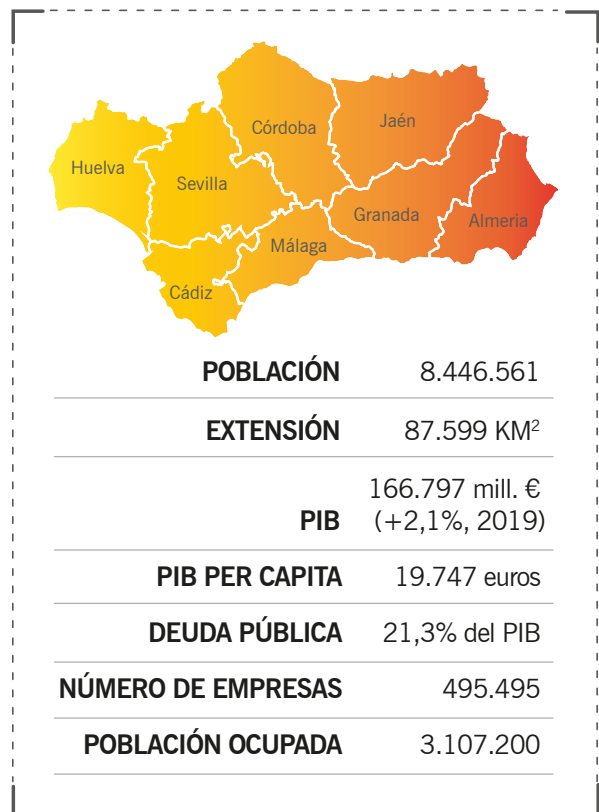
Córdoba
Jaén
Huelva
Sevilla
Granada
Almeria
Málaga
Cádiz

| | |
|---|---|
| POBLACIÓN | 8.446.561 |
| EXTENSIÓN | 87.599 KM$^2$ |
| PIB | 166.797 mill. € (+2,1%, 2019) |
| PIB PER CAPITA | 19.747 euros |
| DEUDA PÚBLICA | 21,3% del PIB |
| NÚMERO DE EMPRESAS | 495.495 |
| POBLACIÓN OCUPADA | 3.107.200 |